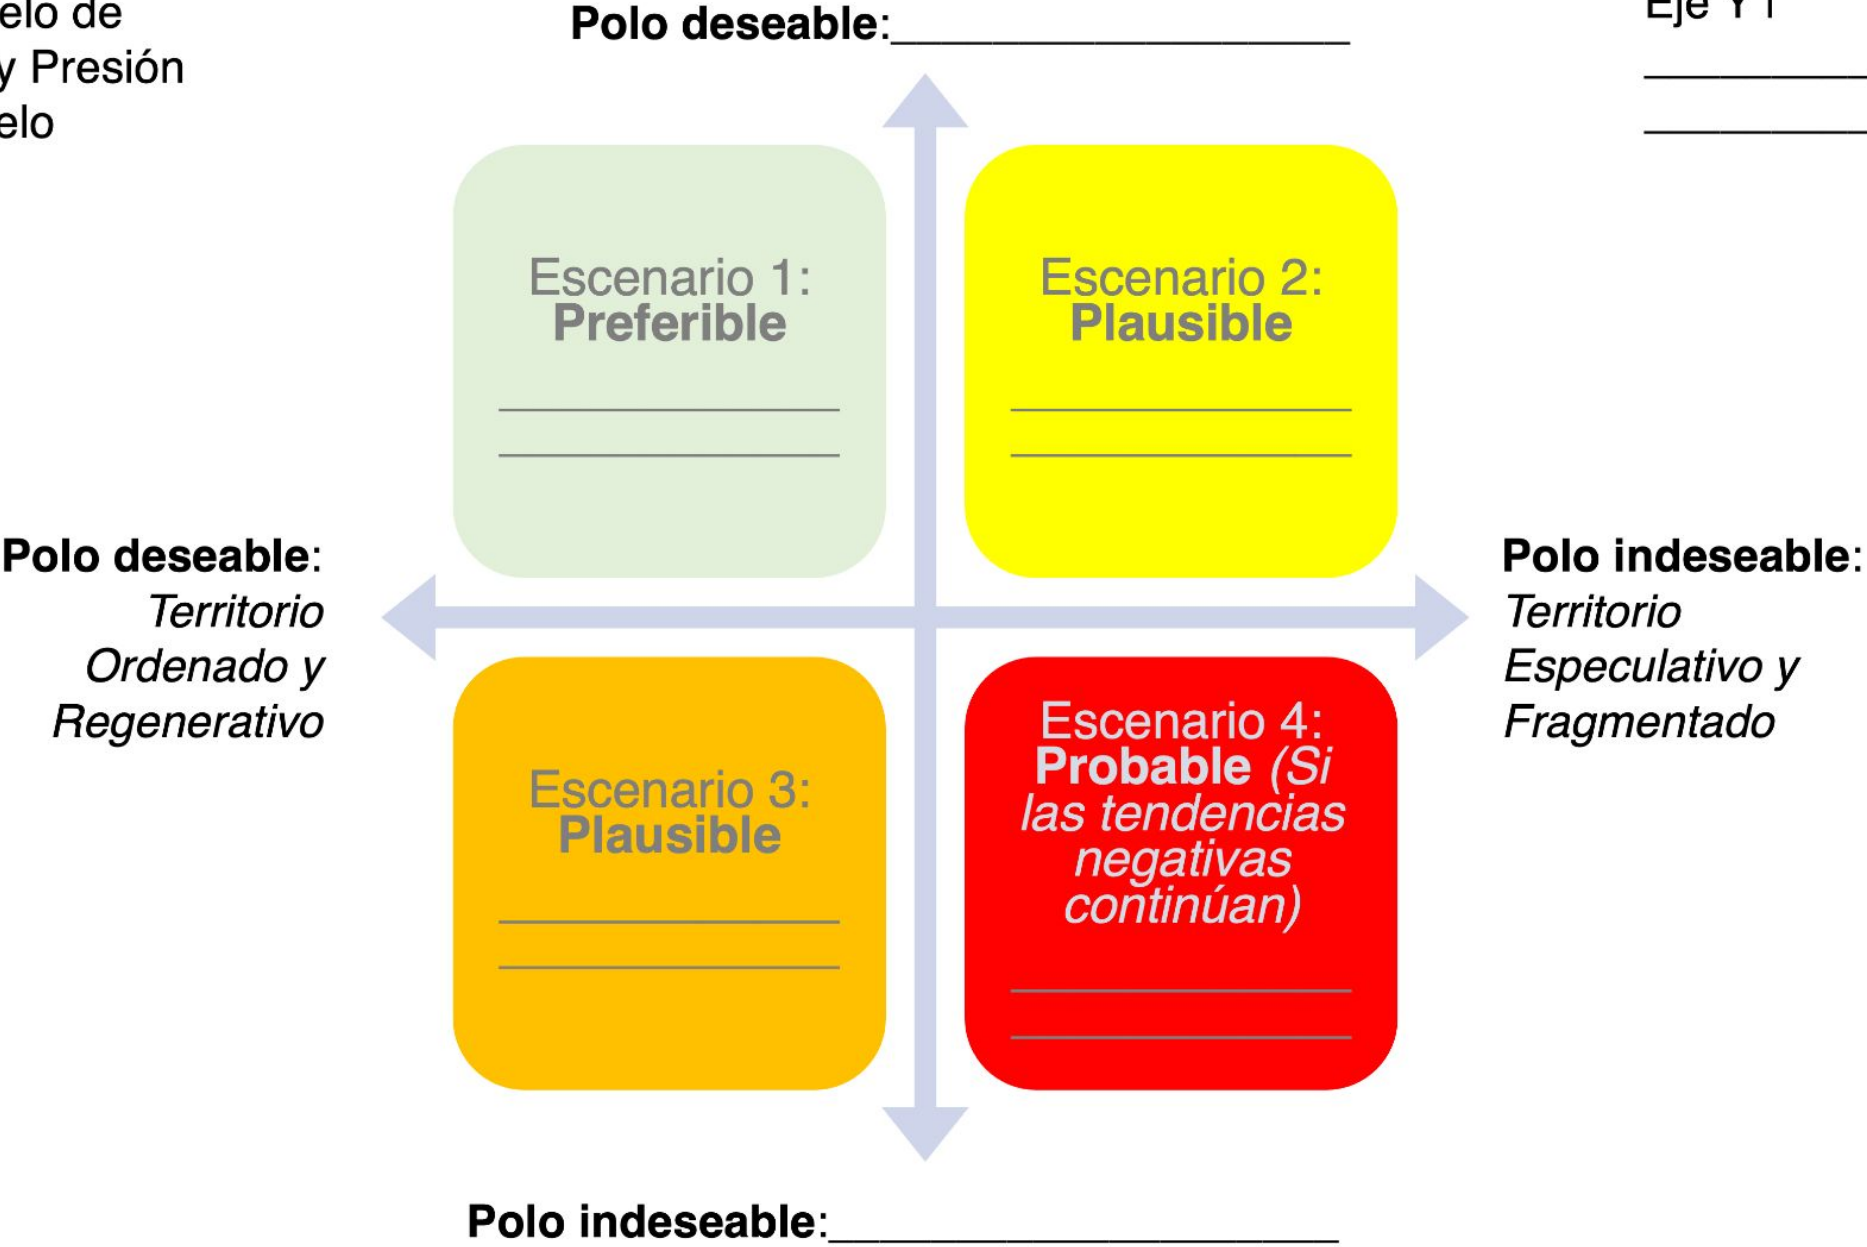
elo de
y Presión
elo

Polo deseable:____________________

Eje Y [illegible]
__________
__________

Escenario 1:
**Preferible**
_______________
_______________

Escenario 2:
**Plausible**
_______________
_______________

**Polo deseable**:
*Territorio Ordenado y Regenerativo*

**Polo indeseable**:
*Territorio Especulativo y Fragmentado*

Escenario 3:
**Plausible**
_______________
_______________

Escenario 4:
**Probable** *(Si las tendencias negativas continúan)*
_______________
_______________

Polo indeseable:______________________